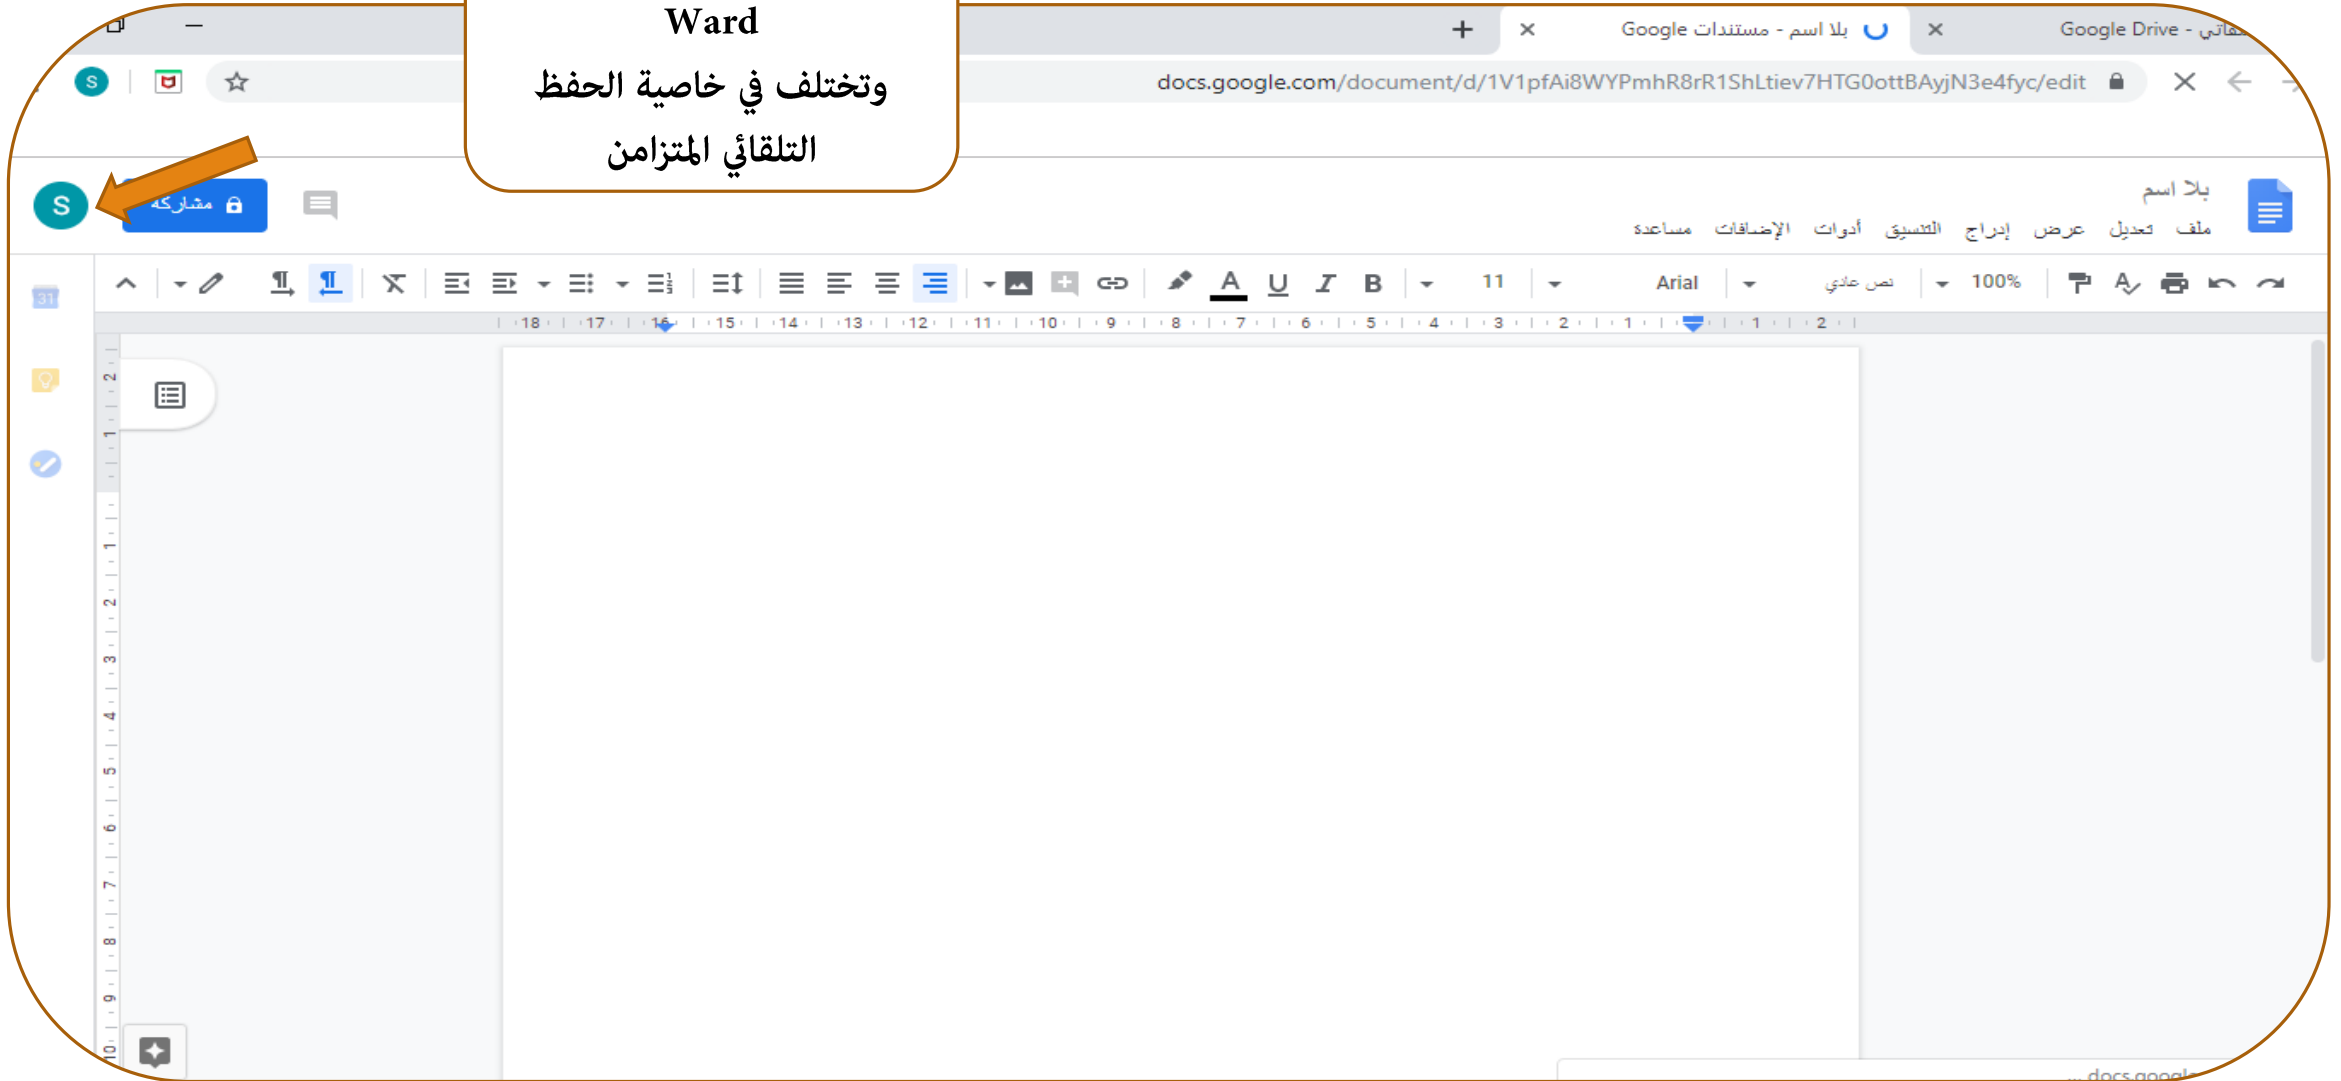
Ward
وتختلف في خاصية الحفظ التلقائي المتزامن

Google Drive - ملفاتي
بلا اسم - مستندات Google
docs.google.com/document/d/1V1pfAi8WYPmhR8rR1ShLtiev7HTG0ottBAyjN3e4fyc/edit

بلا اسم
ملف تعديل عرض إدراج التنسيق أدوات الإضافات مساعدة
مشاركة
S

100% نص عادي Arial 11

18 17 16 15 14 13 12 11 10 9 8 7 6 5 4 3 2 1 1 2

docs.googl